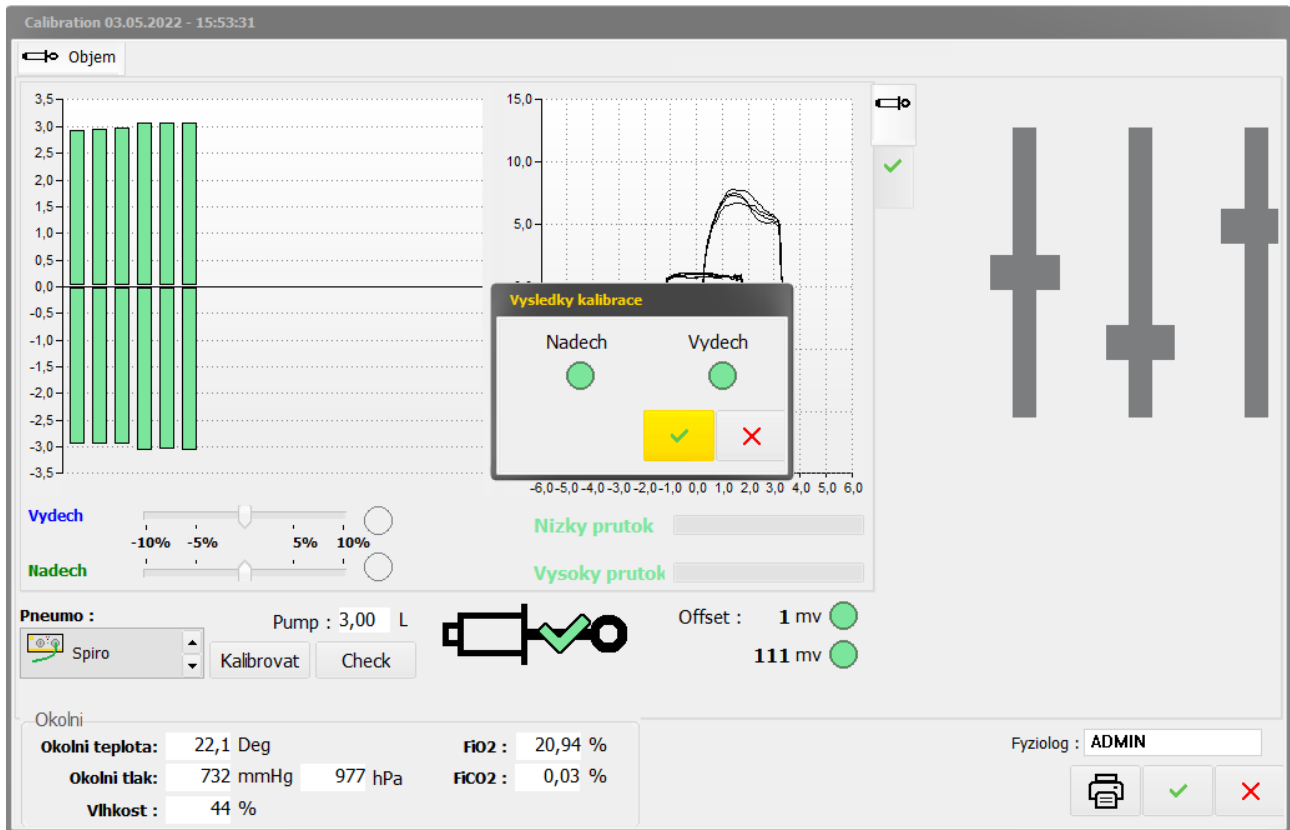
Calibration 03.05.2022 - 15:53:31

Objem

3,5
3,0
2,5
2,0
1,5
1,0
0,5
0,0
-0,5
-1,0
-1,5
-2,0
-2,5
-3,0
-3,5

15,0
10,0
5,0

-6,0 -5,0 -4,0 -3,0 -2,0 -1,0 0,0 1,0 2,0 3,0 4,0 5,0 6,0

Vysledky kalibrace

Nadech
Vydech

Vydech
Nadech
-10% -5% 5% 10%

Nizky prutok
Vysoky prutok

Pneumo :
Spiro
Pump : 3,00 L
Kalibrovat
Check

Offset : 1 mv
111 mv

Okolni
Okolni teplota: 22,1 Deg
Okolni tlak: 732 mmHg 977 hPa
Vlhkost : 44 %
FiO2 : 20,94 %
FiCO2 : 0,03 %

Fyziolog : ADMIN